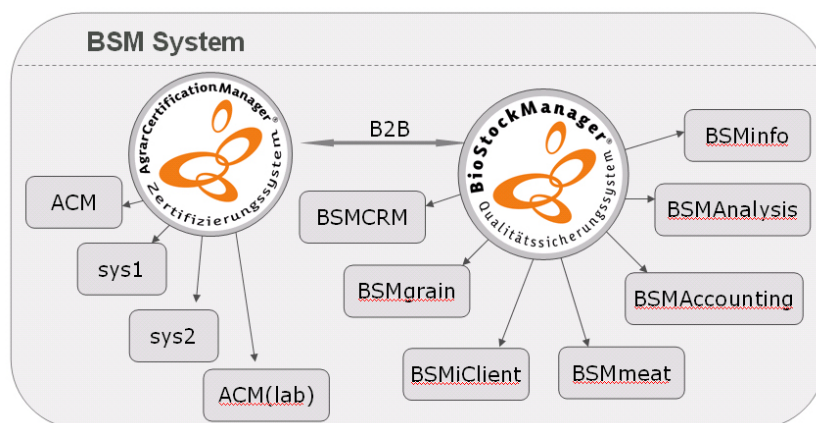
BSM System

AgrarCertificationManager®
Zertifizierungssystem

B2B

BioStockManager®
Qualitätssicherungssystem

ACM

sys1

sys2

ACM(lab)

BSMCRM

BSMgrain

BSMiClient

BSMmeat

BSMAccounting

BSMAnalysis

BSMinfo